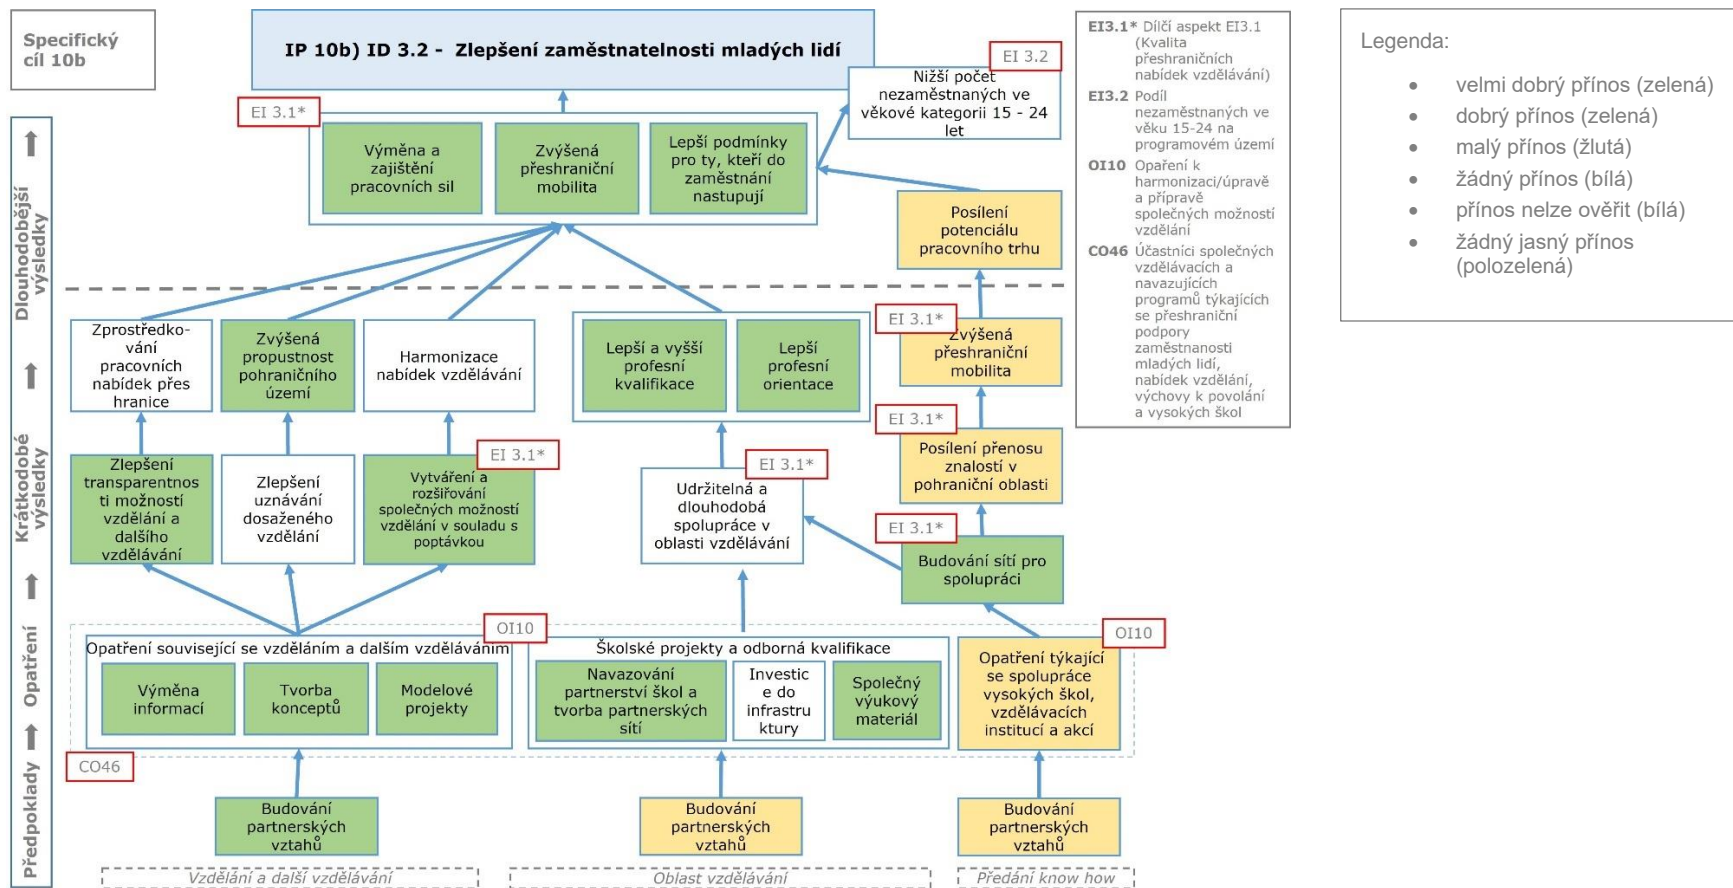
Specifický cíl 10b

IP 10b) ID 3.2 - Zlepšení zaměstnatelnosti mladých lidí

EI 3.2

Nižší počet nezaměstnaných ve věkové kategorii 15 - 24 let

EI 3.1*

Výměna a zajištění pracovních sil

Zvýšená přeshraniční mobilita

Lepší podmínky pro ty, kteří do zaměstnání nastupují

Posílení potenciálu pracovního trhu

Dlouhodobější výsledky

Zprostředkování pracovních nabídek přes hranice

Zvýšená propustnost pohraničního území

Harmonizace nabídek vzdělávání

Lepší a vyšší profesní kvalifikace

Lepší profesní orientace

EI 3.1*

Zvýšená přeshraniční mobilita

EI 3.1*

Posílení přenosu znalostí v pohraniční oblasti

Krátkodobé výsledky

Zlepšení transparentnosti možností vzdělání a dalšího vzdělávání

Zlepšení uznávání dosaženého vzdělání

EI 3.1*

Vytváření a rozšiřování společných možností vzdělání v souladu s poptávkou

EI 3.1*

Udržitelná a dlouhodobá spolupráce v oblasti vzdělávání

EI 3.1*

Budování sítí pro spolupráci

Opatření

OI10

Opatření související se vzděláním a dalším vzděláváním

Výměna informací

Tvorba konceptů

Modelové projekty

Školské projekty a odborná kvalifikace

Navazování partnerství škol a tvorba partnerských sítí

Investice do infrastruktury

Společný výukový materiál

OI10

Opatření týkající se spolupráce vysokých škol, vzdělávacích institucí a akcí

CO46

Předpoklady

Budování partnerských vztahů

Budování partnerských vztahů

Budování partnerských vztahů

Vzdělání a další vzdělávání

Oblast vzdělávání

Předání know how

EI3.1* Dílčí aspekt EI3.1 (Kvalita přeshraničních nabídek vzdělávání)
EI3.2 Podíl nezaměstnaných ve věku 15-24 na programovém území
OI10 Opatření k harmonizaci/úpravě a přípravě společných možností vzdělání
CO46 Účastníci společných vzdělávacích a navazujících programů týkajících se přeshraniční podpory zaměstnanosti mladých lidí, nabídek vzdělání, výchovy k povolání a vysokých škol

Legenda:
- velmi dobrý přínos (zelená)
- dobrý přínos (zelená)
- malý přínos (žlutá)
- žádný přínos (bílá)
- přínos nelze ověřit (bílá)
- žádný jasný přínos (polozelená)